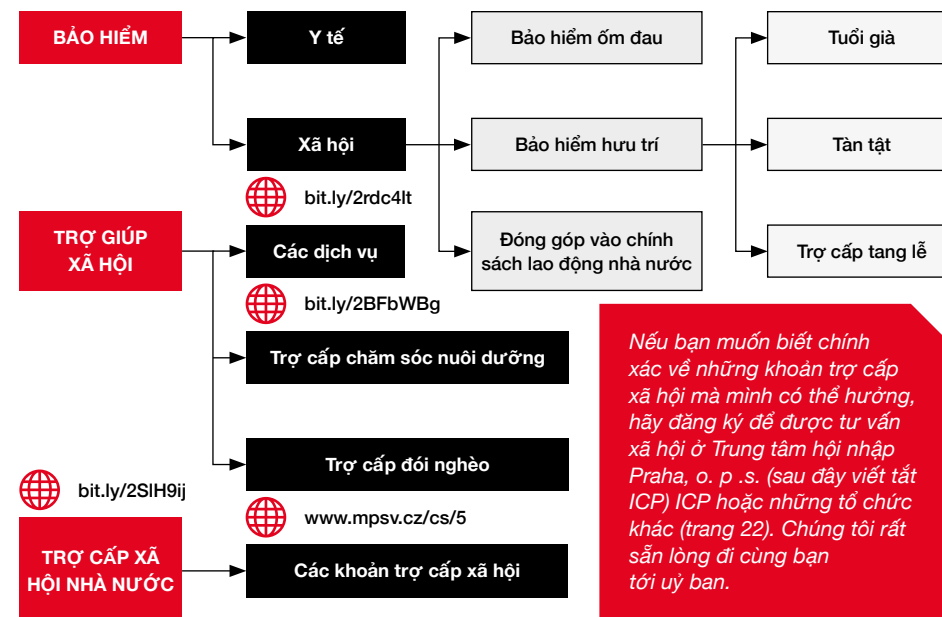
BẢO HIỂM

Y tế

Xã hội

bit.ly/2rdc4lt

Bảo hiểm ốm đau

Bảo hiểm hưu trí

Đóng góp vào chính sách lao động nhà nước

Tuổi già

Tàn tật

Trợ cấp tang lễ

TRỢ GIÚP XÃ HỘI

Các dịch vụ

bit.ly/2BFbWBg

Trợ cấp chăm sóc nuôi dưỡng

Trợ cấp đói nghèo

www.mpsv.cz/cs/5

bit.ly/2SlH9ij

TRỢ CẤP XÃ HỘI NHÀ NƯỚC

Các khoản trợ cấp xã hội

Nếu bạn muốn biết chính xác về những khoản trợ cấp xã hội mà mình có thể hưởng, hãy đăng ký để được tư vấn xã hội ở Trung tâm hội nhập Praha, o. p .s. (sau đây viết tắt ICP) ICP hoặc những tổ chức khác (trang 22). Chúng tôi rất sẵn lòng đi cùng bạn tới uỷ ban.